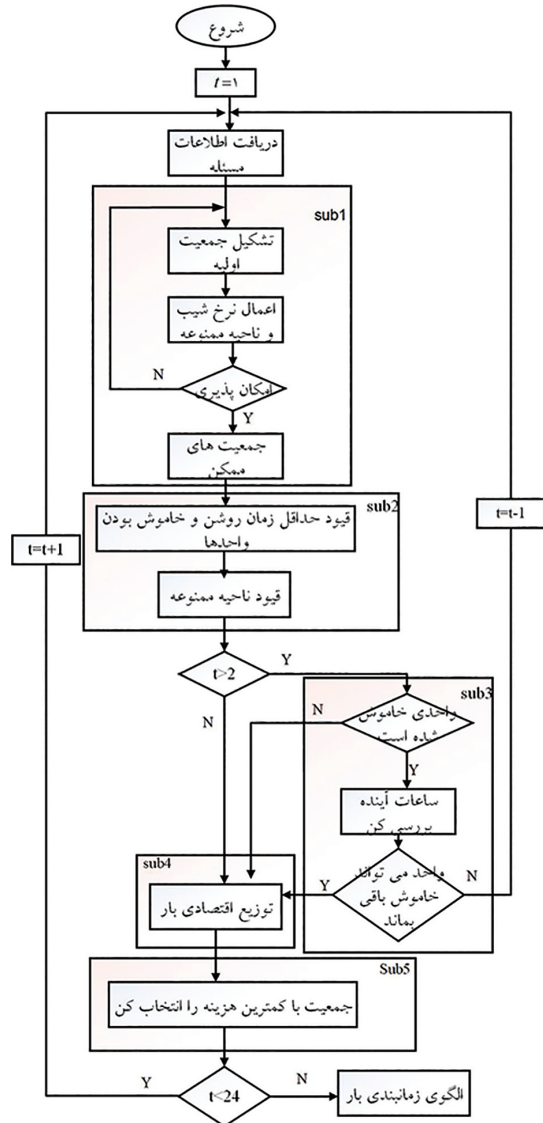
شروع

$t=1$

دریافت اطلاعات مسئله

sub1

تشکیل جمعیت اولیه

اعمال نرخ شیب و ناحیه ممنوعه

N

امکان پذیری

Y

جمعیت های ممکن

sub2

قیود حداقل زمان روشن و خاموش بودن واحدها

قیود ناحیه ممنوعه

t=t+1

t=t-1

t>2

Y

N

sub3

N

واحدی خاموش شده است

Y

ساعات آینده بررسی کن

sub4

Y

واحد می تواند خاموش باقی بماند

N

توزیع اقتصادی بار

Sub5

جمعیت با کمترین هزینه را انتخاب کن

Y

t<24

N

الگوی زمانبندی بار